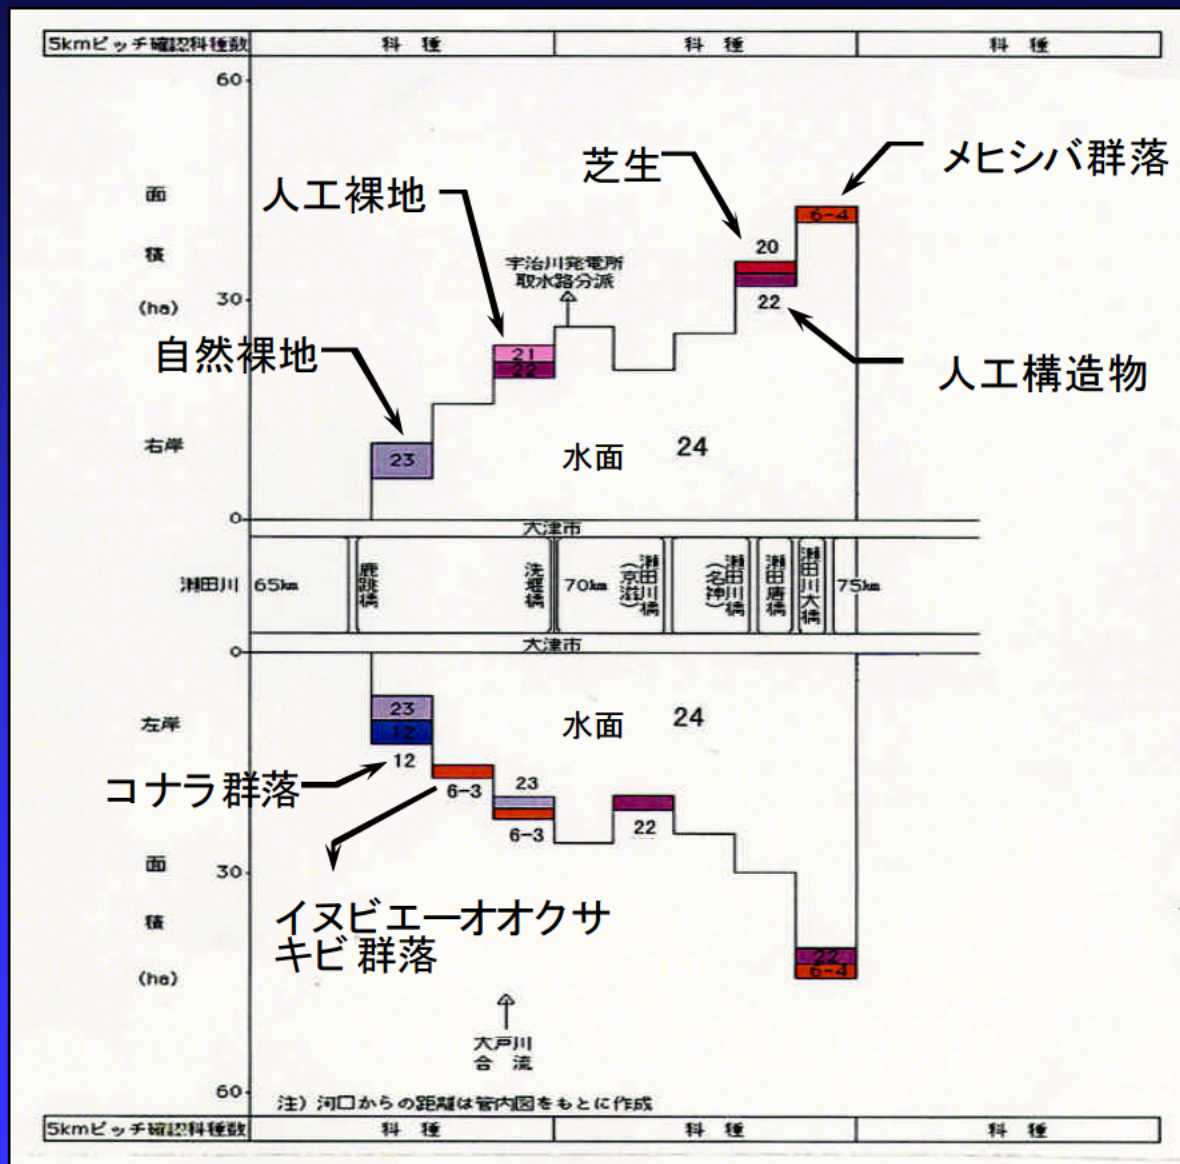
| 5kmピッチ確認科種数 | 科 種 | 科 種 | 科 種 |
|---|---|---|---|

60

面
積
(ha)

30

右岸

0

人工裸地
自然裸地
芝生
メヒシバ群落
宇治川発電所取水路分派
21
22
23
20
22
6-4
人工構造物
水面 24

大津市
瀬田川 65km 鹿跳橋 洗堰橋 70km 瀬田川橋(京滋) 瀬田川橋(名神) 瀬田唐橋 瀬田川大橋 75km
大津市

0

左岸

23
12
12
6-3
23
6-3
22
22
6-4
水面 24
コナラ群落
イヌビエーオオクサキビ 群落

面
積
(ha)

30

大戸川合流

60

注）河口からの距離は管内図をもとに作成

| 5kmピッチ確認科種数 | 科 種 | 科 種 | 科 種 |
|---|---|---|---|